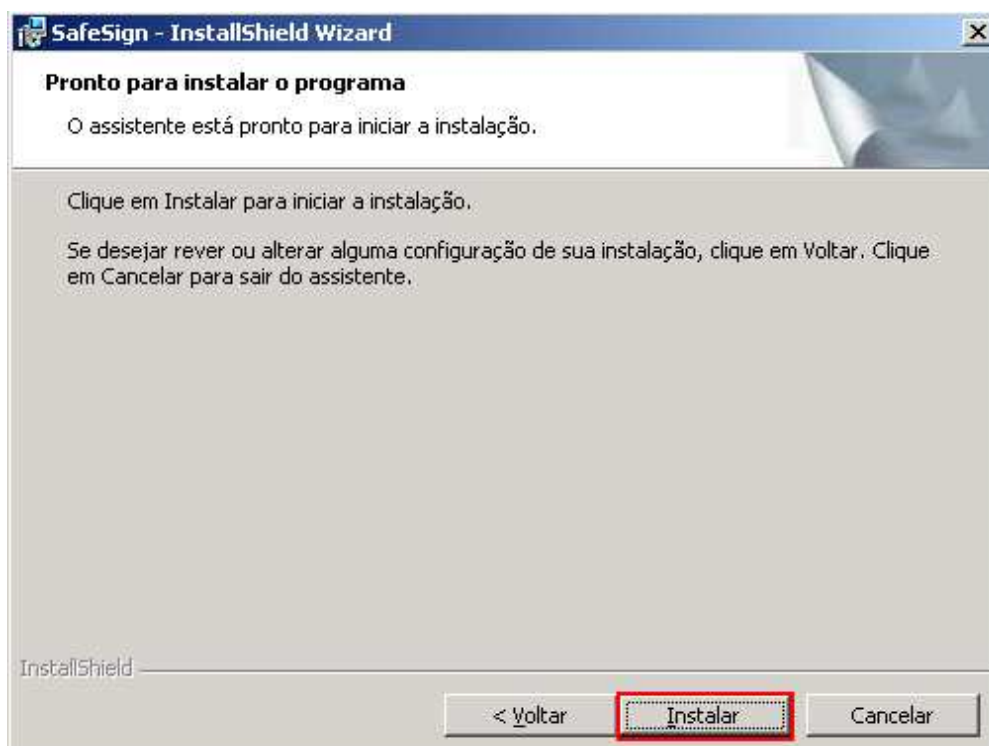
SafeSign - InstallShield Wizard

Pronto para instalar o programa

O assistente está pronto para iniciar a instalação.

Clique em Instalar para iniciar a instalação.

Se desejar rever ou alterar alguma configuração de sua instalação, clique em Voltar. Clique em Cancelar para sair do assistente.

InstallShield

< Voltar

Instalar

Cancelar